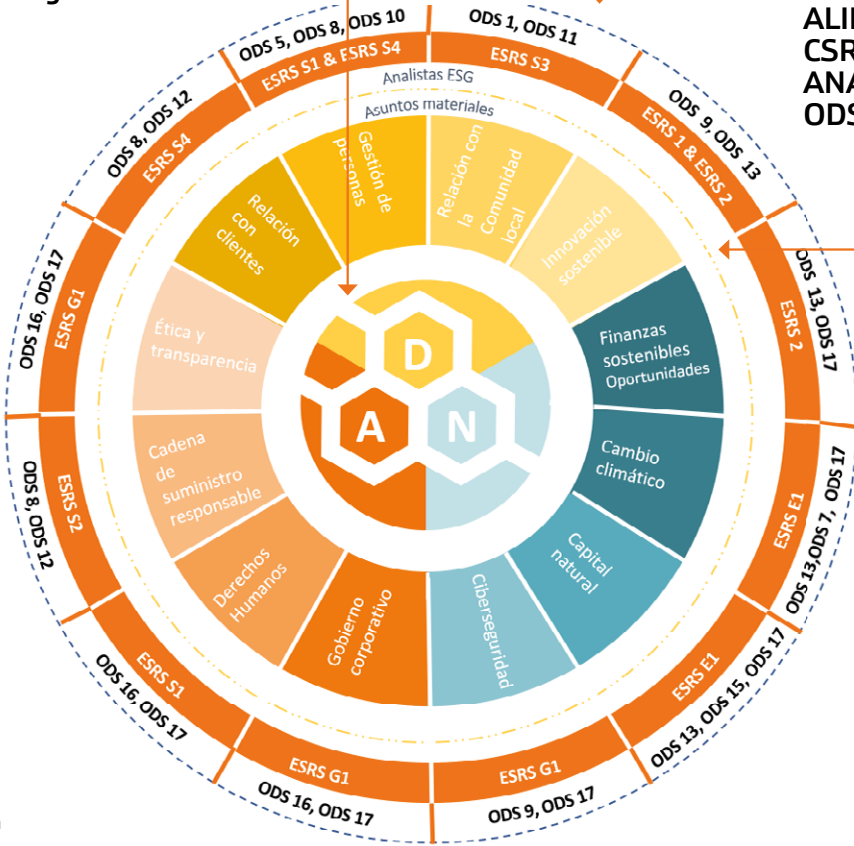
ALI
CSR
ANA
ODS

ODS 5, ODS 8, ODS 10
ESRS S1 & ESRS S4
ODS 1, ODS 11
ESRS S3
ODS 9, ODS 13
ESRS 1 & ESRS 2
ODS 13, ODS 17
ESRS 2
ESRS E1
ODS 13, ODS 7, ODS 17
ESRS E1
ODS 13, ODS 15, ODS 17
ESRS G1
ODS 9, ODS 17
ESRS G1
ODS 16, ODS 17
ESRS S1
ODS 16, ODS 17
ESRS S2
ODS 8, ODS 12
ESRS G1
ODS 16, ODS 17
ESRS S4
ODS 8, ODS 12

Analistas ESG
Asuntos materiales

Gestión de personas
Relación con la Comunidad local
Innovación sostenible
Finanzas sostenibles Oportunidades
Cambio climático
Capital natural
Ciberseguridad
Gobierno corporativo
Derechos Humanos
Cadena de suministro responsable
Ética y transparencia
Relación con clientes

D
A
N